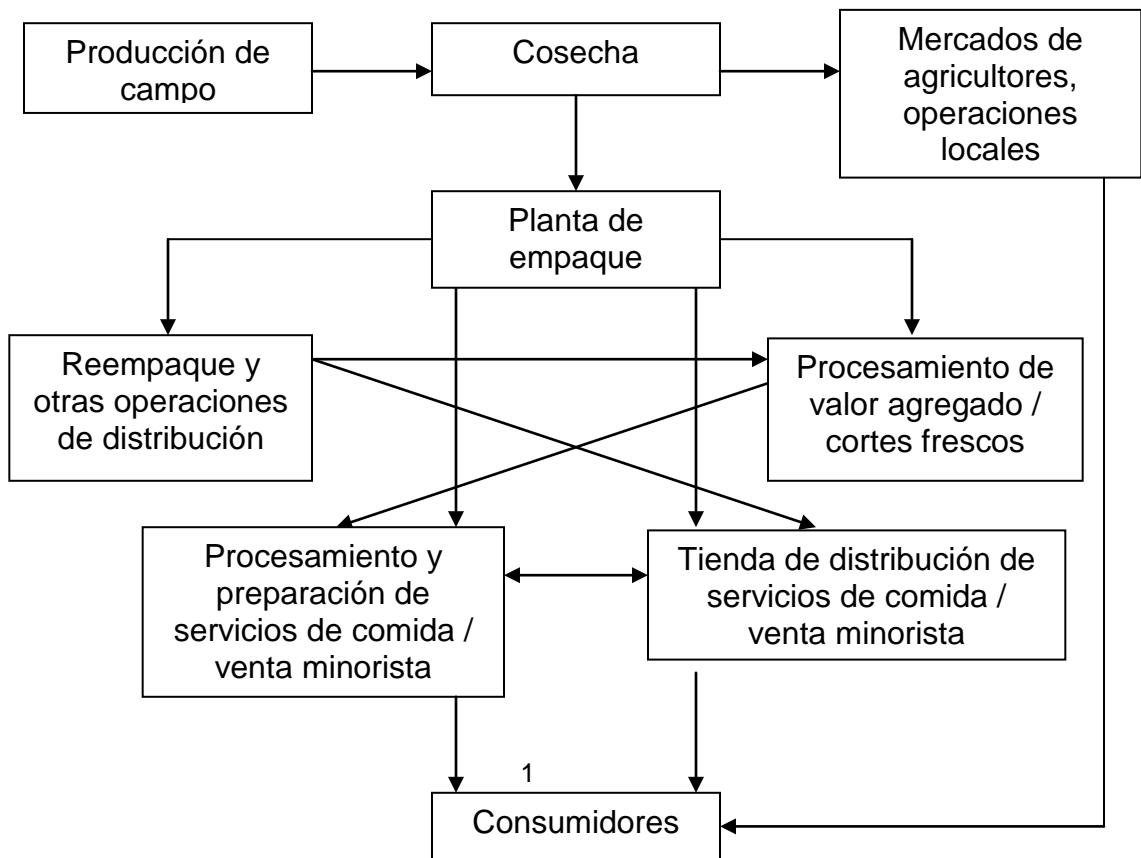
Producción de campo

Cosecha

Mercados de agricultores, operaciones locales

Planta de empaque

Reempaque y otras operaciones de distribución

Procesamiento de valor agregado / cortes frescos

Procesamiento y preparación de servicios de comida / venta minorista

Tienda de distribución de servicios de comida / venta minorista

1

Consumidores